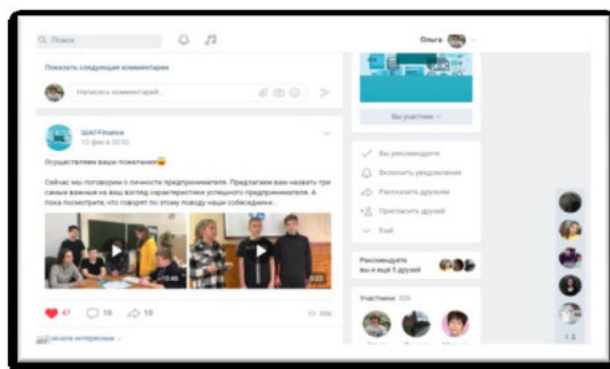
Поиск

Ольга

Показать следующие комментарии

Написать комментарий...

ШАГFinance
12 фев в 20:50

Осуществляем ваши пожелания😅

Сейчас мы поговорим о личности предпринимателя. Предлагаем вам назвать три самые важные на ваш взгляд характеристики успешного предпринимателя. А пока посмотрите, что говорят по этому поводу наши собеседники...

47 10 10 336

Вы участник

Вы рекомендуете
Включить уведомления
Рассказать друзьям
Пригласить друзей
Ещё

Рекомендуете
Вы и ещё 5 друзей

Участники 328

+2